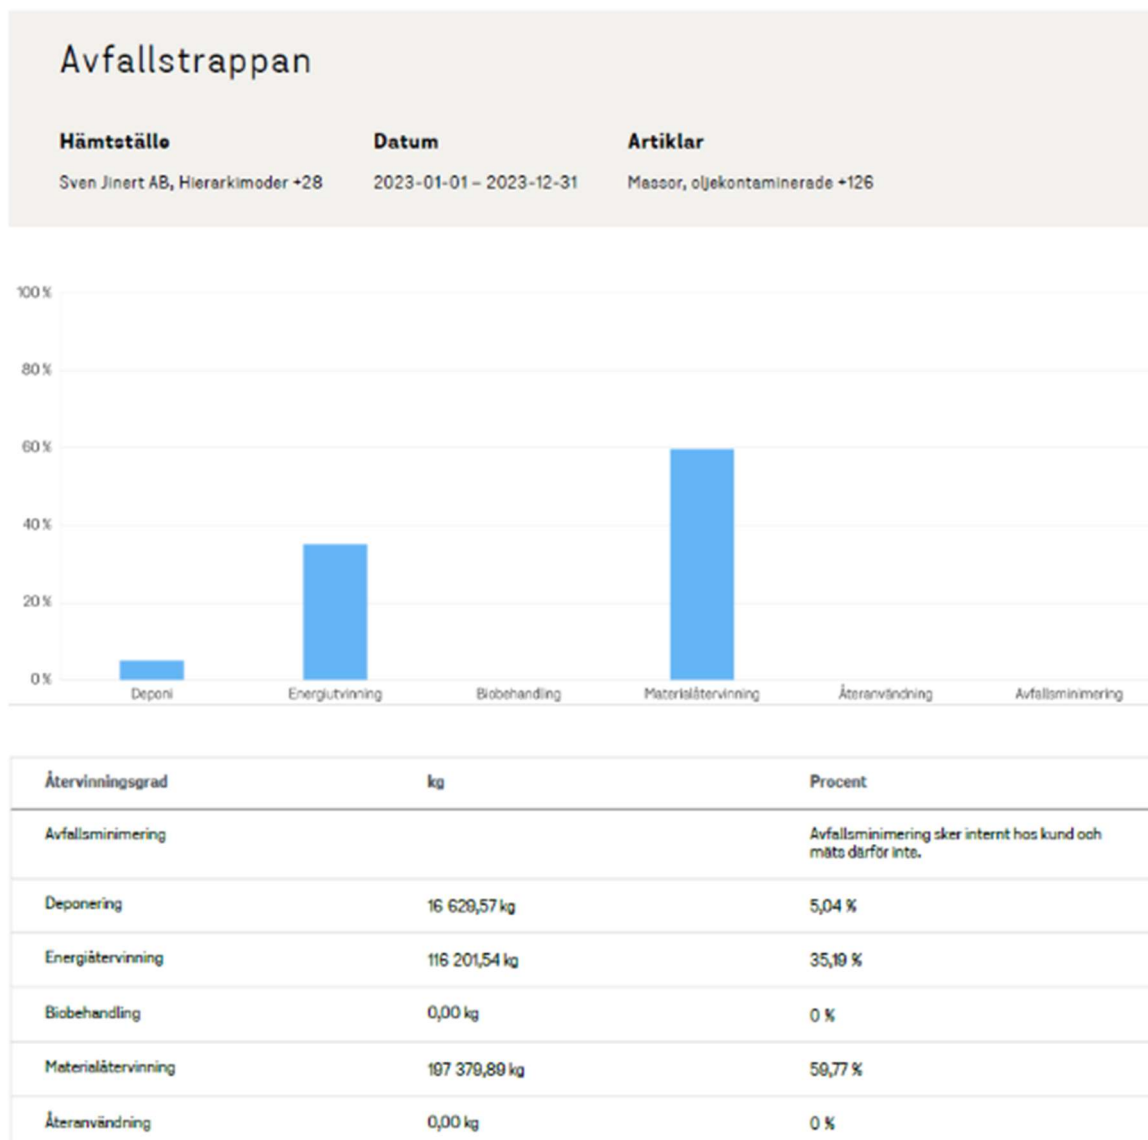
Avfallstrappan

Hämtställe
Sven Jinert AB, Hierarkimoder +28

Datum
2023-01-01 – 2023-12-31

Artiklar
Massor, oljekontaminerade +126

100 %
80 %
60 %
40 %
20 %
0 %

Deponi
Energiutvinning
Biobehandling
Materialåtervinning
Återanvändning
Avfallsminimering

| Återvinningsgrad | kg | Procent |
|---|---|---|
| Avfallsminimering | | Avfallsminimering sker internt hos kund och mäts därför inte. |
| Deponering | 16 629,57 kg | 5,04 % |
| Energiåtervinning | 116 201,54 kg | 35,19 % |
| Biobehandling | 0,00 kg | 0 % |
| Materialåtervinning | 197 379,89 kg | 59,77 % |
| Återanvändning | 0,00 kg | 0 % |